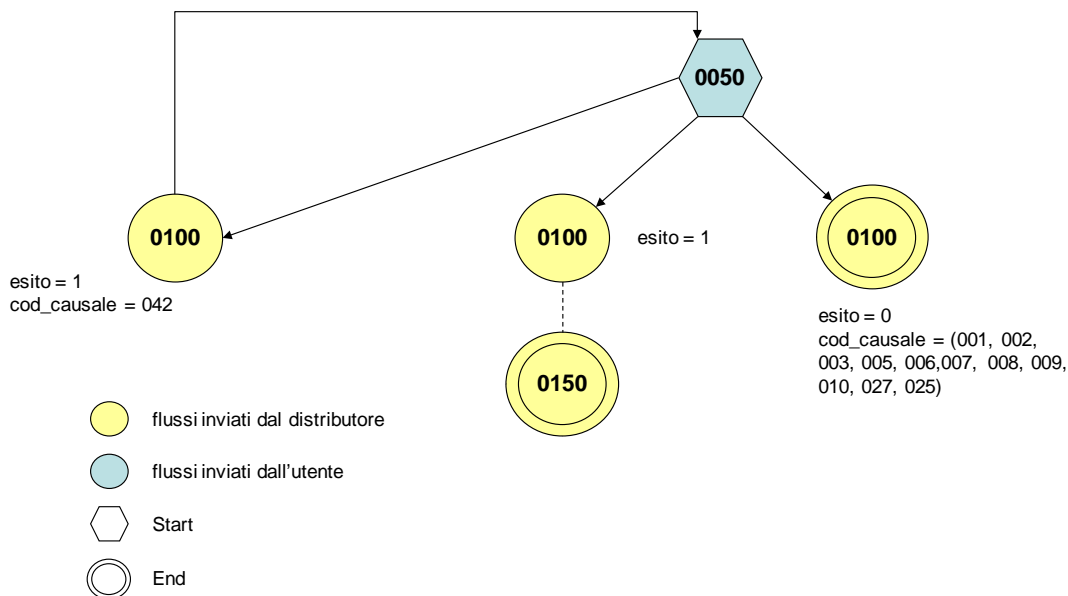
0050

0100

esito = 1
cod_causale = 042

0100

esito = 1

0150

0100

esito = 0
cod_causale = (001, 002, 003, 005, 006,007, 008, 009, 010, 027, 025)

flussi inviati dal distributore

flussi inviati dall'utente

Start

End